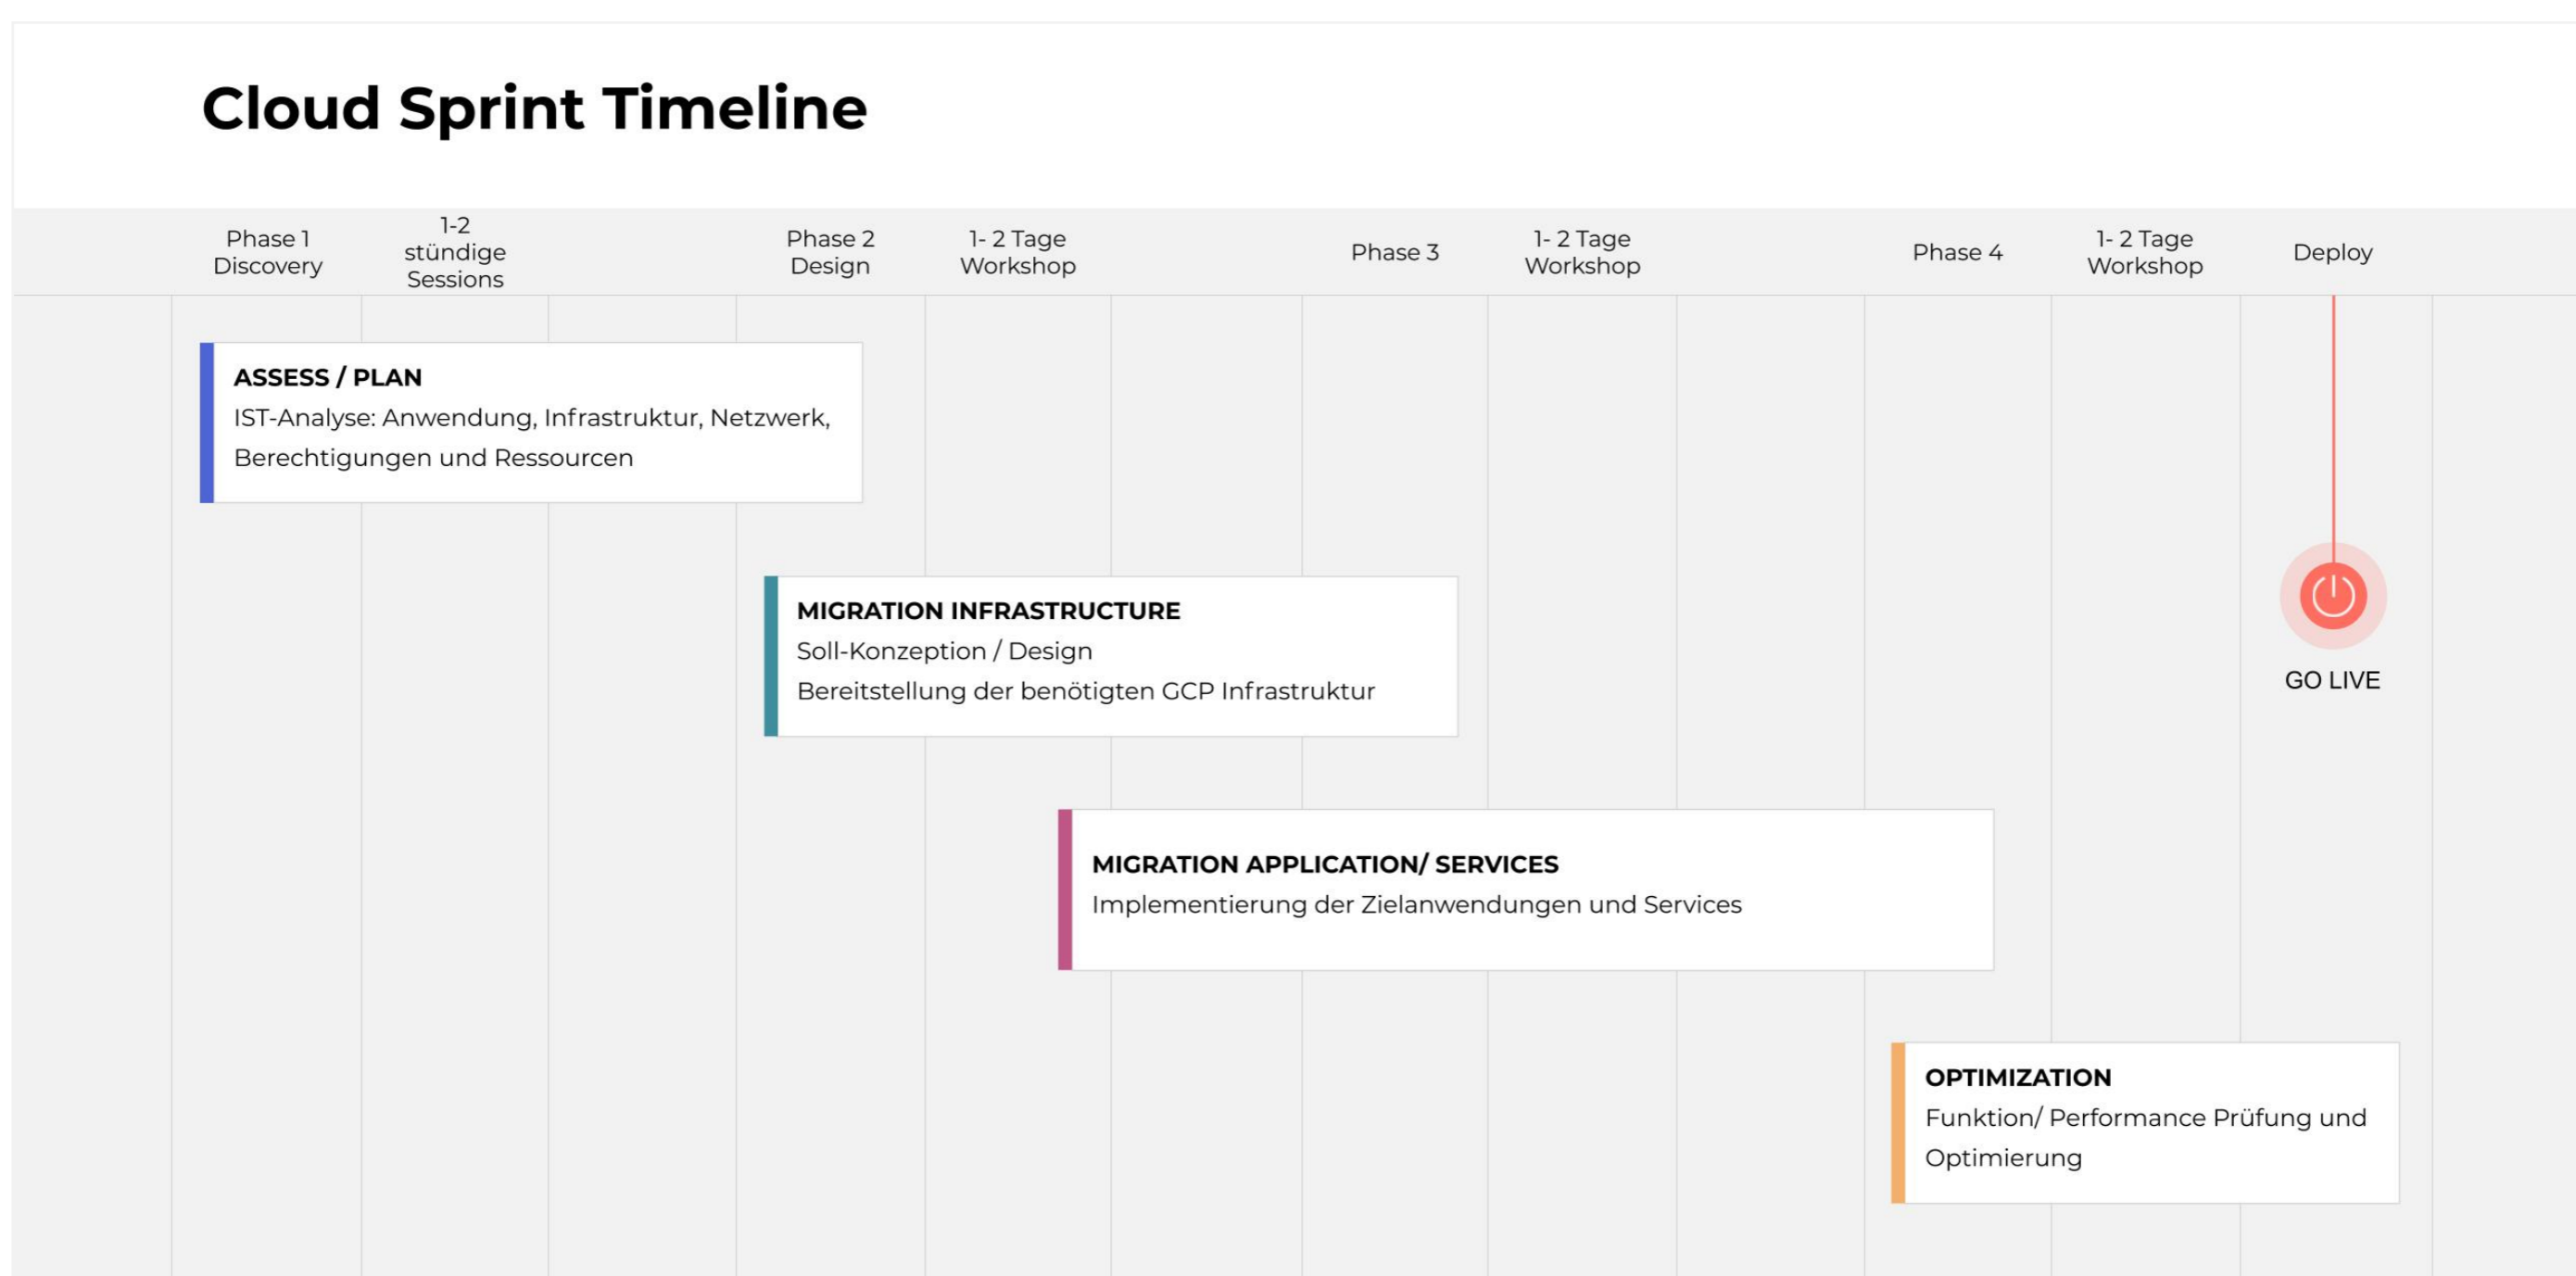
Cloud Sprint Timeline

Phase 1 Discovery

1-2 stündige Sessions

Phase 2 Design

1- 2 Tage Workshop

Phase 3

1- 2 Tage Workshop

Phase 4

1- 2 Tage Workshop

Deploy

ASSESS / PLAN
IST-Analyse: Anwendung, Infrastruktur, Netzwerk, Berechtigungen und Ressourcen

GO LIVE

MIGRATION INFRASTRUCTURE
Soll-Konzeption / Design
Bereitstellung der benötigten GCP Infrastruktur

MIGRATION APPLICATION/ SERVICES
Implementierung der Zielanwendungen und Services

OPTIMIZATION
Funktion/ Performance Prüfung und Optimierung